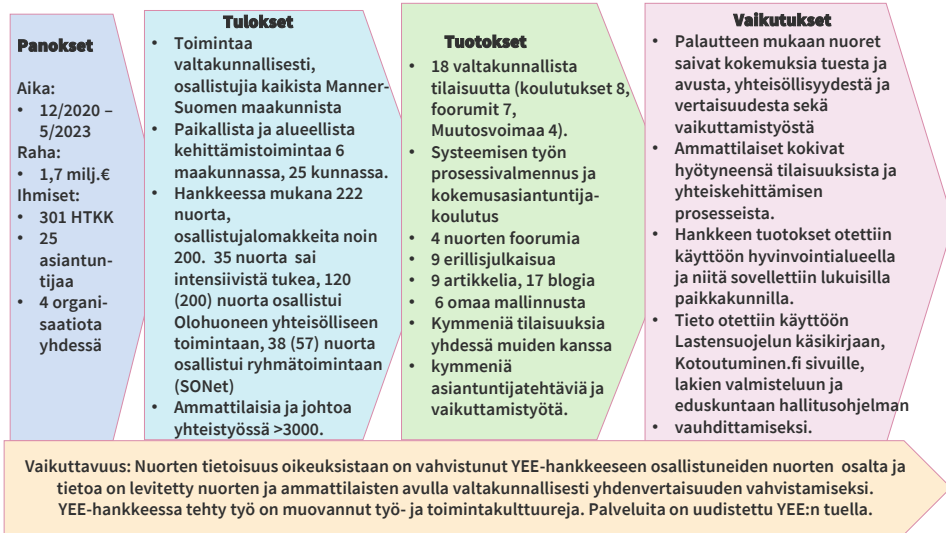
Panokset

Aika:
• 12/2020 – 5/2023
Raha:
• 1,7 milj.€
Ihmiset:
• 301 HTKK
• 25 asiantuntijaa
• 4 organisaatiota yhdessä

Tulokset
• Toimintaa valtakunnallisesti, osallistujia kaikista Manner-Suomen maakunnista
• Paikallista ja alueellista kehittämistoimintaa 6 maakunnassa, 25 kunnassa.
• Hankkeessa mukana 222 nuorta, osallistujalomakkeita noin 200. 35 nuorta sai intensiivistä tukea, 120 (200) nuorta osallistui Olohuoneen yhteisölliseen toimintaan, 38 (57) nuorta osallistui ryhmätoimintaan (SONet)
• Ammattilaisia ja johtoa yhteistyössä >3000.

Tuotokset
• 18 valtakunnallista tilaisuutta (koulutukset 8, foorumit 7, Muutosvoimaa 4).
• Systeemisen työn prosessivalmennus ja kokemusasiantuntijakoulutus
• 4 nuorten foorumia
• 9 erillisjulkaisua
• 9 artikkelia, 17 blogia
• 6 omaa mallinnusta
• Kymmeniä tilaisuuksia yhdessä muiden kanssa
• kymmeniä asiantuntijatehtäviä ja vaikuttamistyötä.

Vaikutukset
• Palautteen mukaan nuoret saivat kokemuksia tuesta ja avusta, yhteisöllisyydestä ja vertaisuudesta sekä vaikuttamistyöstä
• Ammattilaiset kokivat hyötyneensä tilaisuuksista ja yhteiskehittämisen prosesseista.
• Hankkeen tuotokset otettiin käyttöön hyvinvointialueella ja niitä sovellettiin lukuisilla paikkakunnilla.
• Tieto otettiin käyttöön Lastensuojelun käsikirjaan, Kotoutuminen.fi sivuille, lakien valmisteluun ja eduskuntaan hallitusohjelman vauhdittamiseksi.

Vaikuttavuus: Nuorten tietoisuus oikeuksistaan on vahvistunut YEE-hankkeeseen osallistuneiden nuorten osalta ja tietoa on levitetty nuorten ja ammattilaisten avulla valtakunnallisesti yhdenvertaisuuden vahvistamiseksi. YEE-hankkeessa tehty työ on muovannut työ- ja toimintakulttuureja. Palveluita on uudistettu YEE:n tuella.